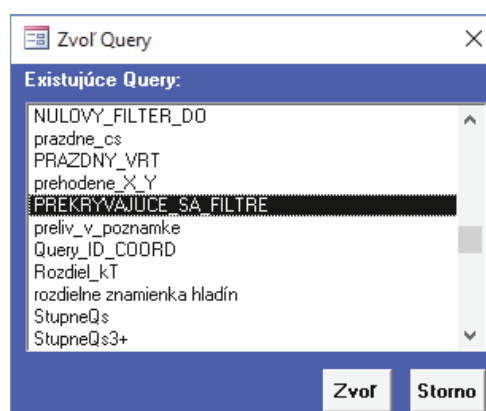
Zvoľ Query
×
Existujúce Query:
NULOVY_FILTER_DO
prazdne_cs
PRAZDNY_VRT
prehodene_X_Y
PREKRYVAJUCE_SA_FILTRE
preliv_v_poznamke
Query_ID_COORD
Rozdiel_kT
rozdielne znamienka hladín
StupneQs
StupneQs3+
Zvoľ
Storno